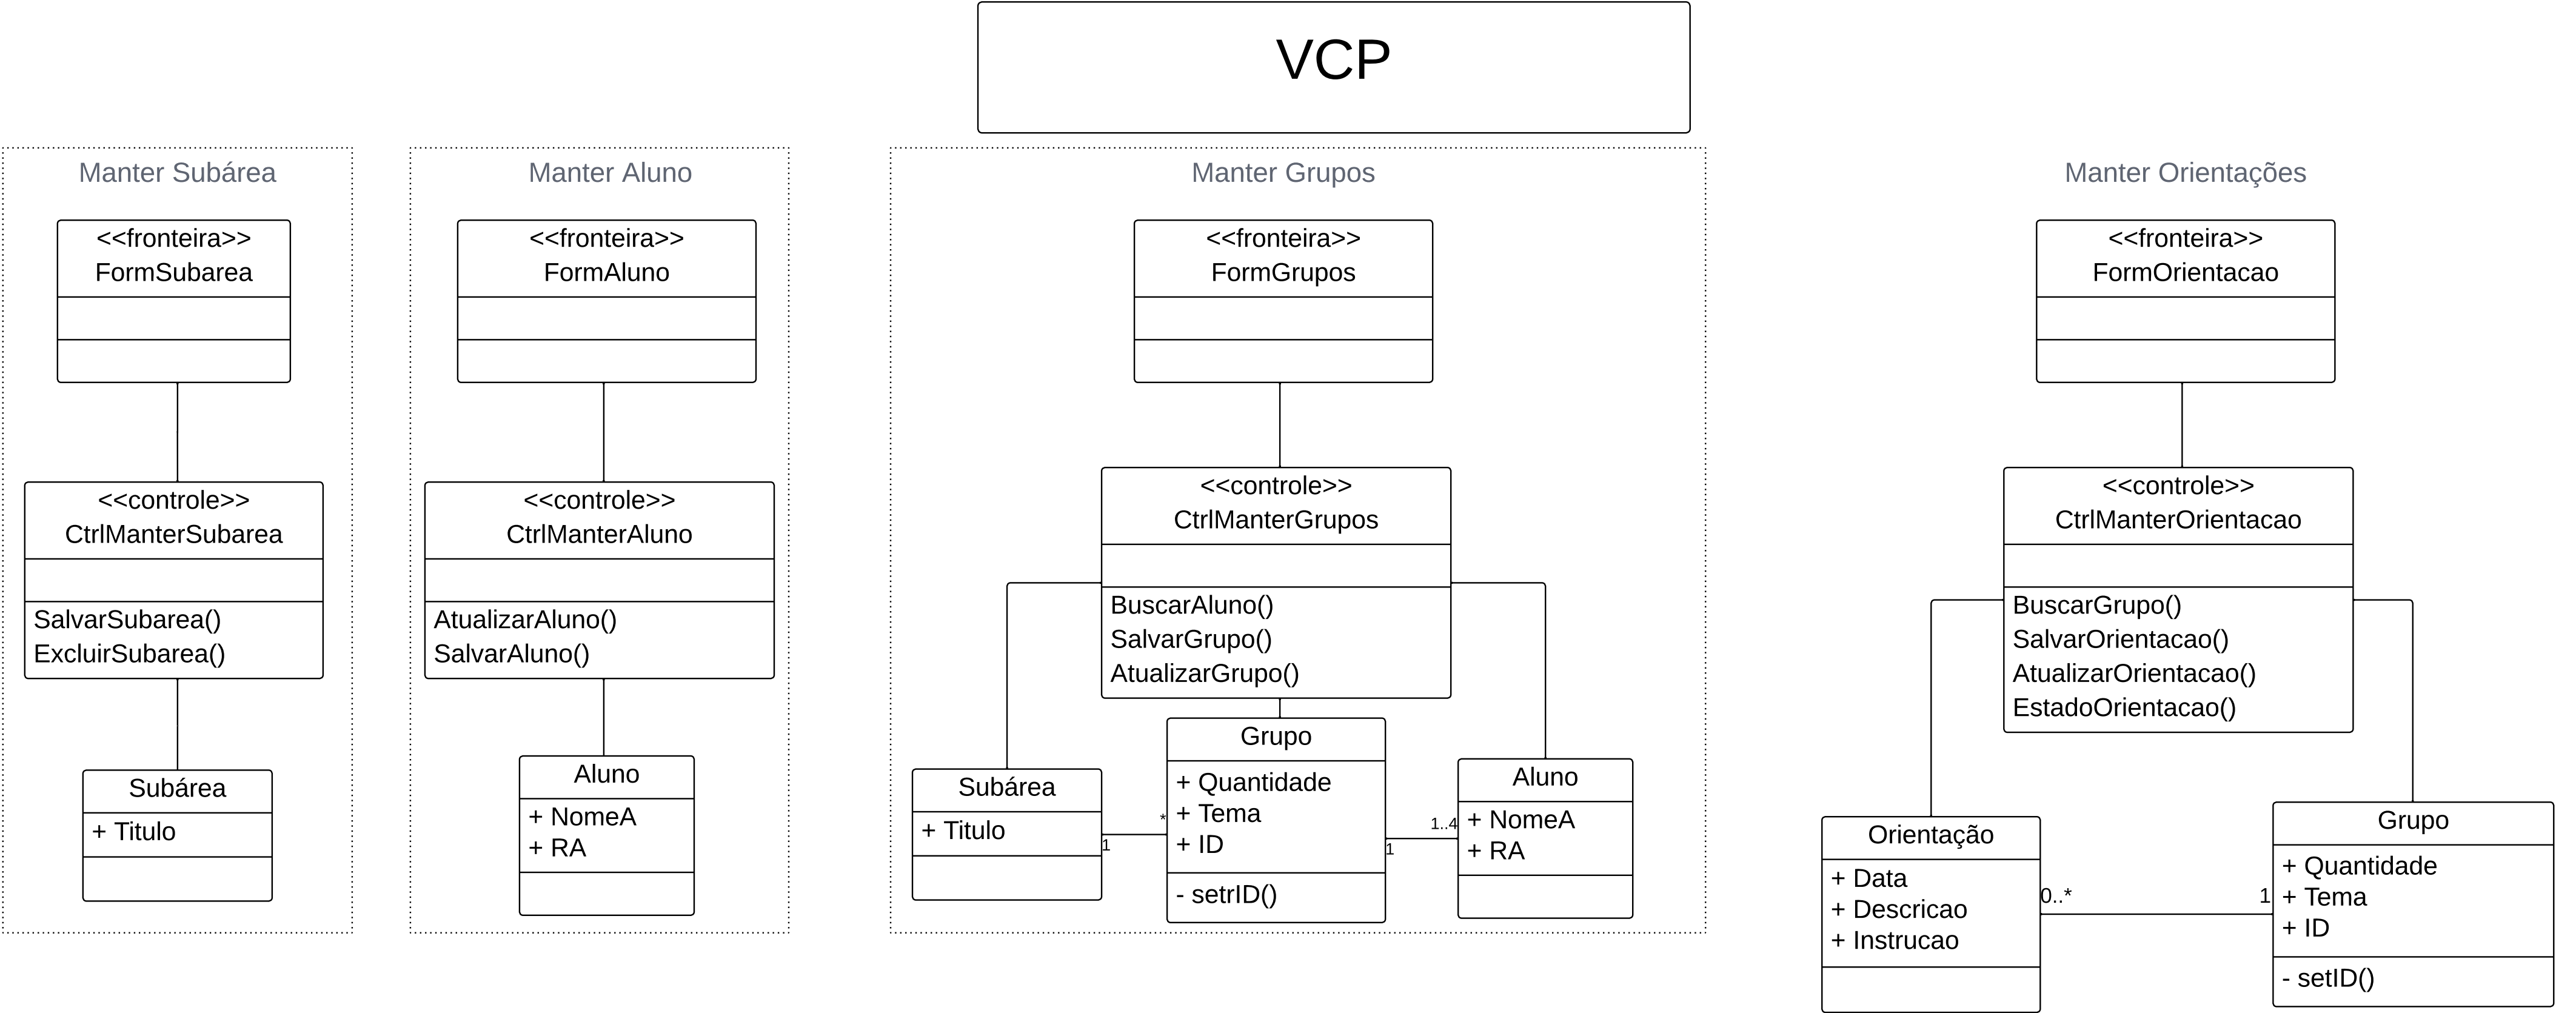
VCP

Manter Subárea

<<fronteira>>
FormSubarea

<<controle>>
CtrlManterSubarea

SalvarSubarea()
ExcluirSubarea()

Subárea
+ Titulo

Manter Aluno

<<fronteira>>
FormAluno

<<controle>>
CtrlManterAluno

AtualizarAluno()
SalvarAluno()

Aluno
+ NomeA
+ RA

Manter Grupos

<<fronteira>>
FormGrupos

<<controle>>
CtrlManterGrupos

BuscarAluno()
SalvarGrupo()
AtualizarGrupo()

Subárea
+ Titulo

1 *

Grupo
+ Quantidade
+ Tema
+ ID

- setrID()

1 1..4

Aluno
+ NomeA
+ RA

Manter Orientações

<<fronteira>>
FormOrientacao

<<controle>>
CtrlManterOrientacao

BuscarGrupo()
SalvarOrientacao()
AtualizarOrientacao()
EstadoOrientacao()

Orientação
+ Data
+ Descricao
+ Instrucao

0..* 1

Grupo
+ Quantidade
+ Tema
+ ID

- setID()